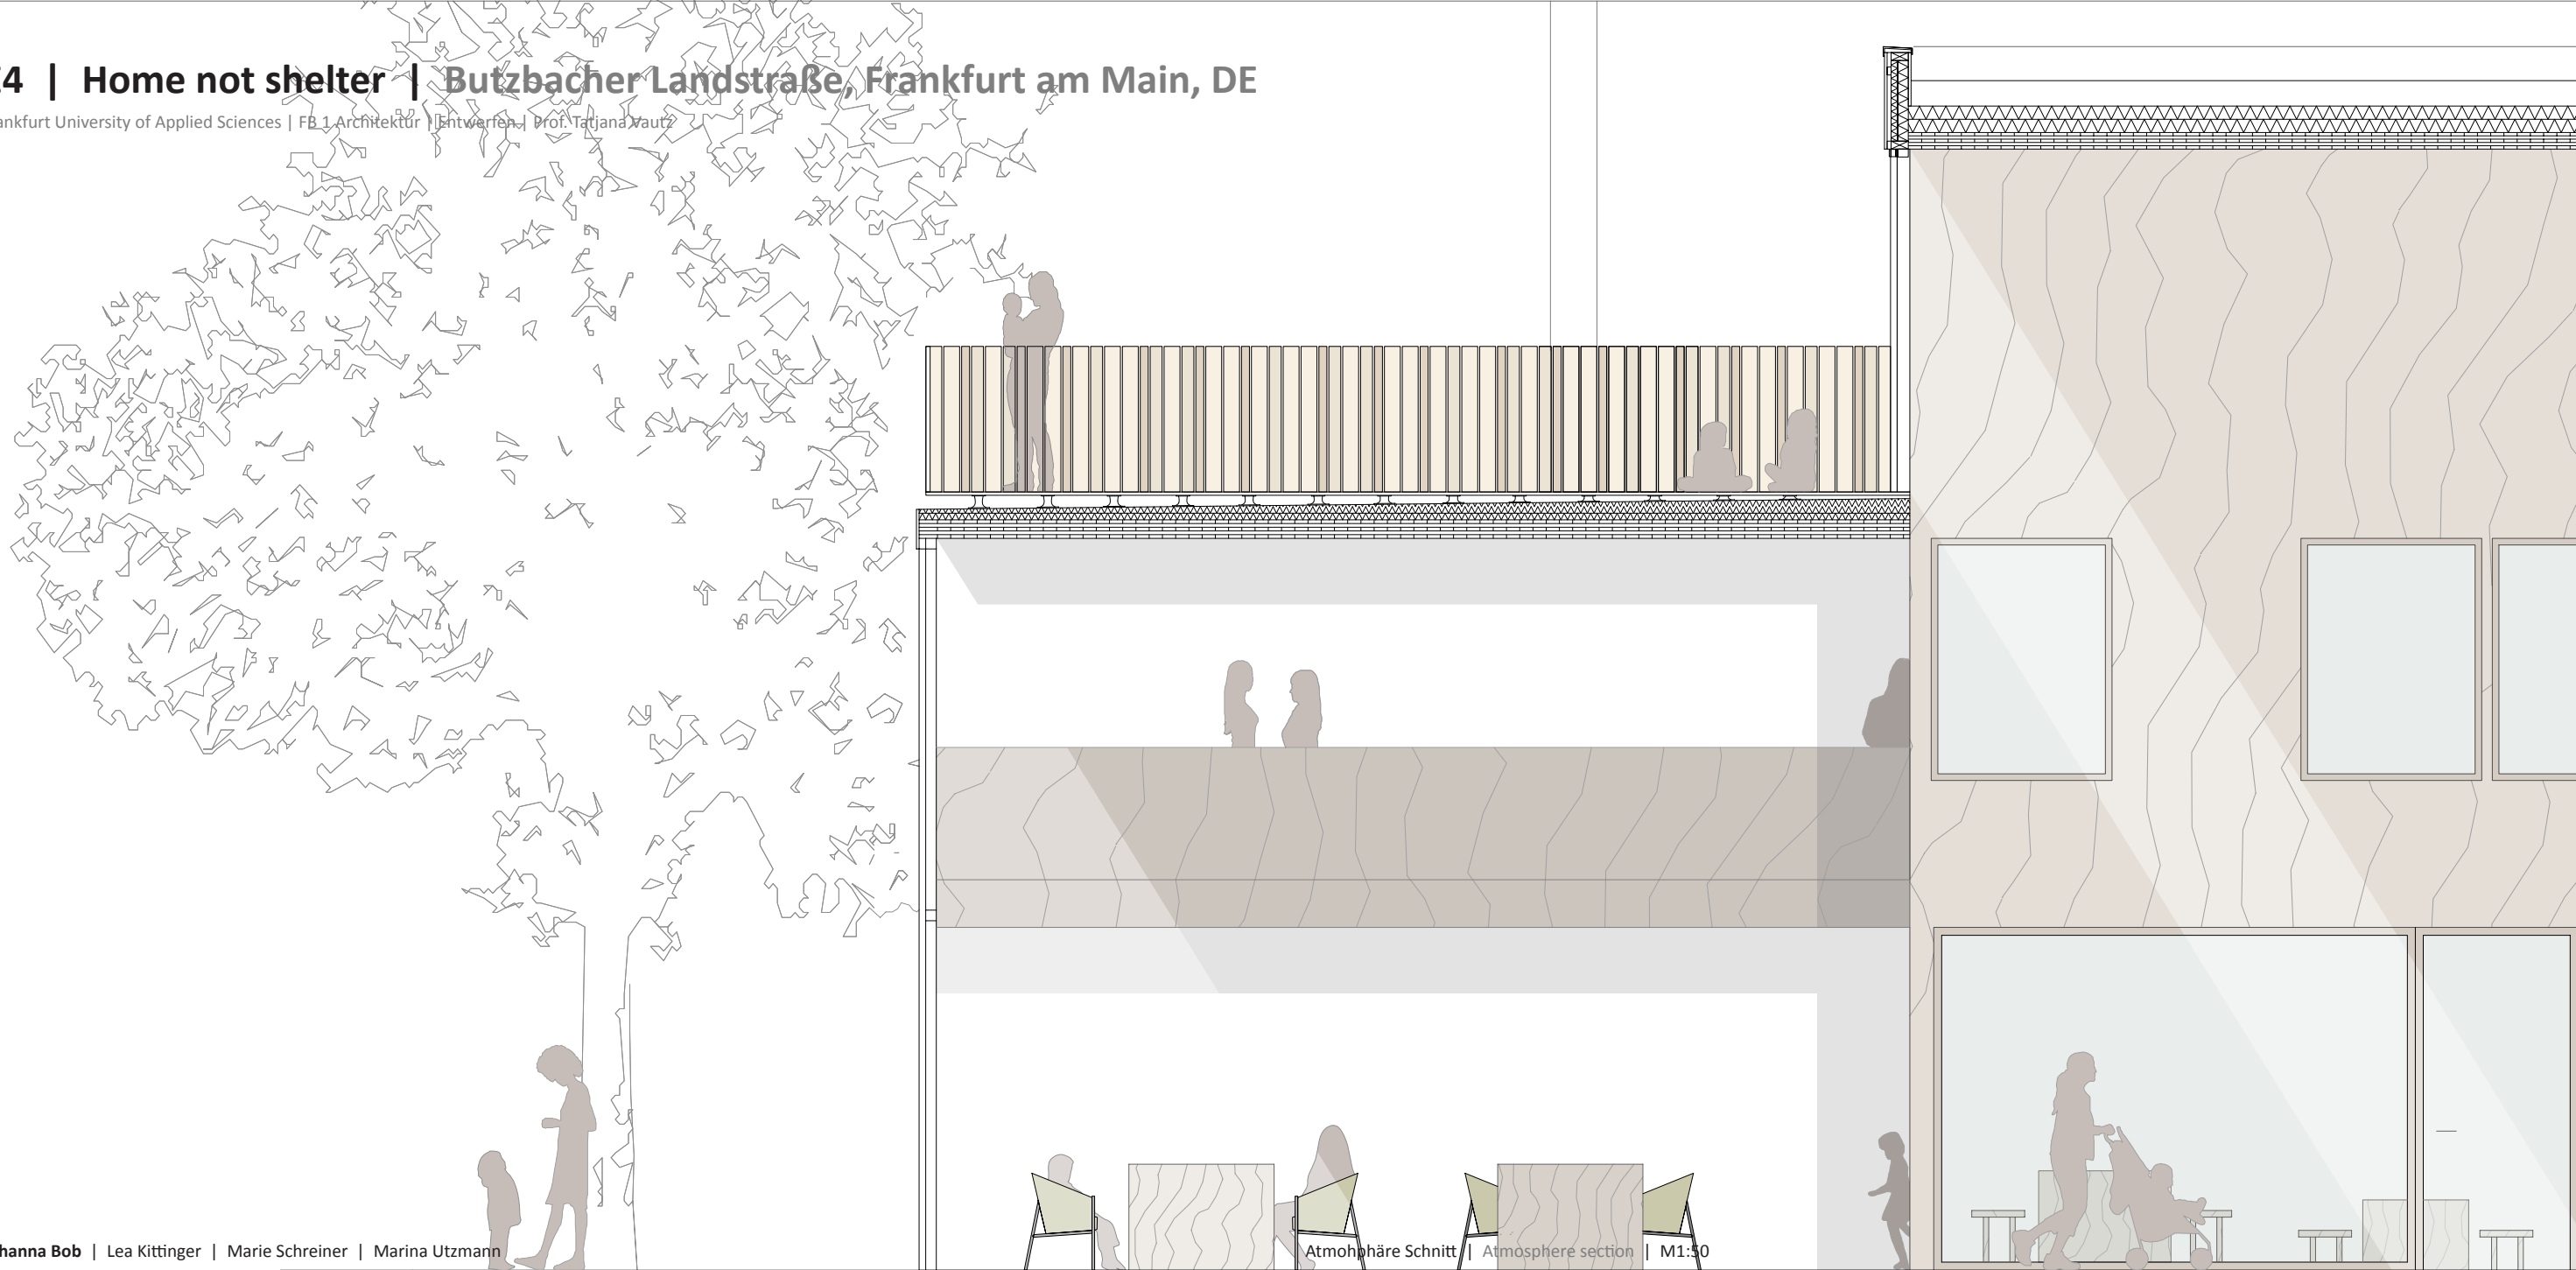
24 | Home not shelter | Butzbacher Landstraße, Frankfurt am Main, DE

ankfurt University of Applied Sciences | FB 1 Architektur | Entwerfen | Prof. Tatjana Vautz

hanna Bob | Lea Kittinger | Marie Schreiner | Marina Utzmann

Atmohphäre Schnitt | Atmosphere section | M1:50